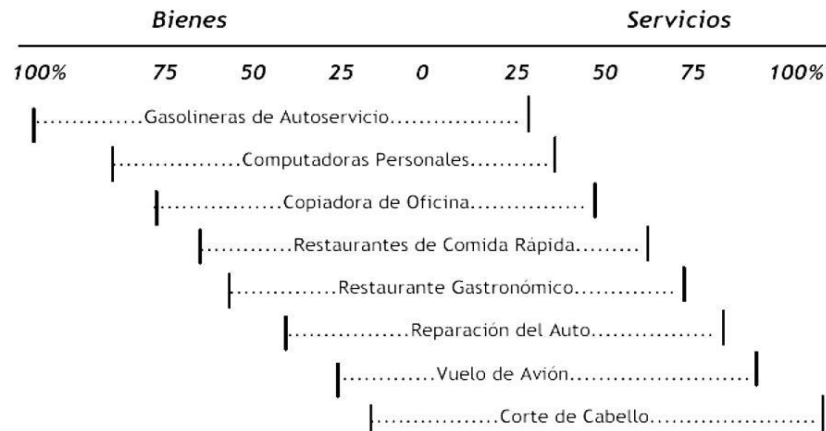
Bienes Servicios

100% 75 50 25 0 25 50 75 100%

Gasolineras de Autoservicio

Computadoras Personales

Copiadora de Oficina

Restaurantes de Comida Rápida

Restaurante Gastronómico

Reparación del Auto

Vuelo de Avión

Corte de Cabello